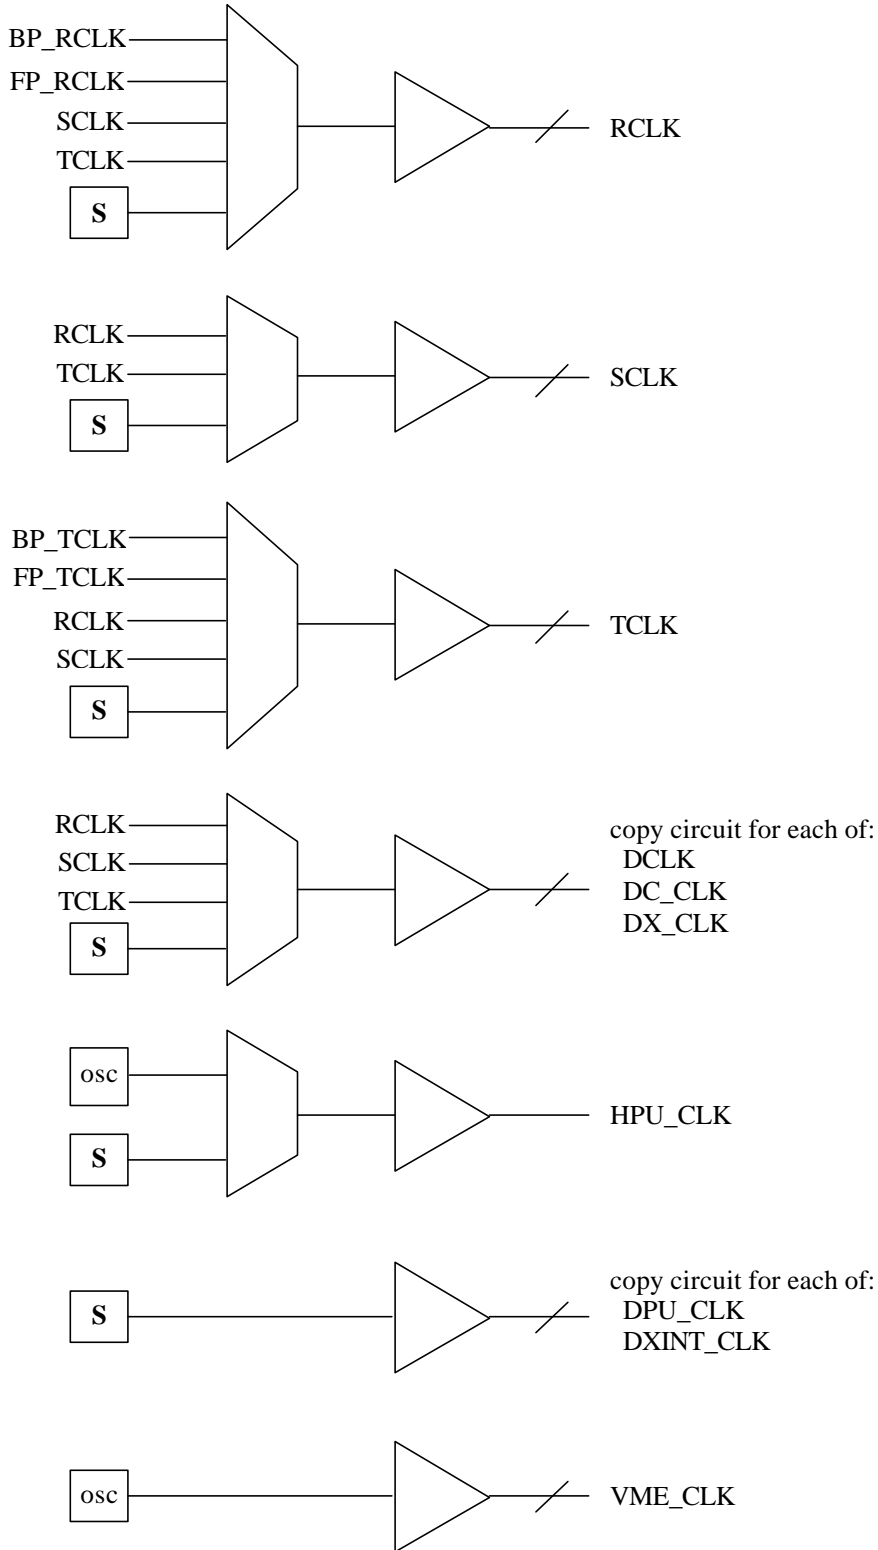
BP_RCLK
FP_RCLK
SCLK
TCLK
S
RCLK

RCLK
TCLK
S
SCLK

BP_TCLK
FP_TCLK
RCLK
SCLK
S
TCLK

RCLK
SCLK
TCLK
S
copy circuit for each of:
DCLK
DC_CLK
DX_CLK

osc
S
HPU_CLK

S
copy circuit for each of:
DPU_CLK
DXINT_CLK

osc
VME_CLK